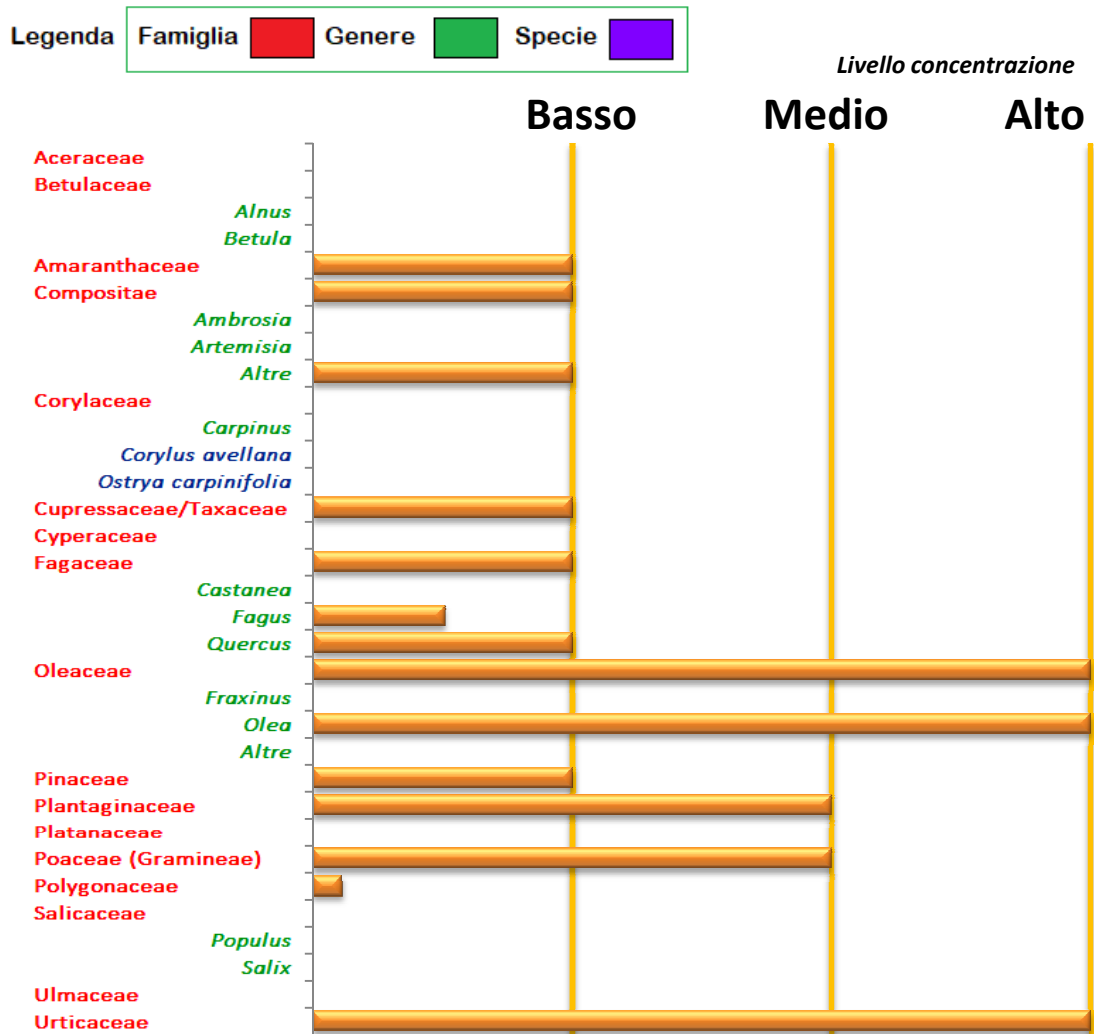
Legenda Famiglia Genere Specie

Livello concentrazione

Basso Medio Alto

Aceraceae
Betulaceae
Alnus
Betula
Amaranthaceae
Compositae
Ambrosia
Artemisia
Altre
Corylaceae
Carpinus
Corylus avellana
Ostrya carpinifolia
Cupressaceae/Taxaceae
Cyperaceae
Fagaceae
Castanea
Fagus
Quercus
Oleaceae
Fraxinus
Olea
Altre
Pinaceae
Plantaginaceae
Platanaceae
Poaceae (Gramineae)
Polygonaceae
Salicaceae
Populus
Salix
Ulmaceae
Urticaceae